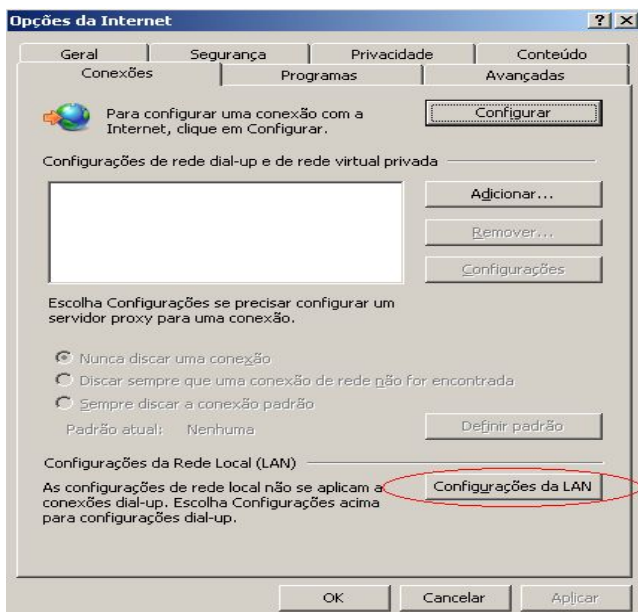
Opções da Internet

?

Geral
Segurança
Privacidade
Conteúdo
Conexões
Programas
Avançadas

Para configurar uma conexão com a Internet, clique em Configurar.

Configurar

Configurações de rede dial-up e de rede virtual privada

Adicionar...

Remover...

Configurações

Escolha Configurações se precisar configurar um servidor proxy para uma conexão.

Nunca discar uma conexão

Discar sempre que uma conexão de rede não for encontrada

Sempre discar a conexão padrão

Padrão atual: Nenhuma

Definir padrão

Configurações da Rede Local (LAN)

As configurações de rede local não se aplicam a conexões dial-up. Escolha Configurações acima para configurações dial-up.

Configurações da LAN

OK
Cancelar
Aplicar